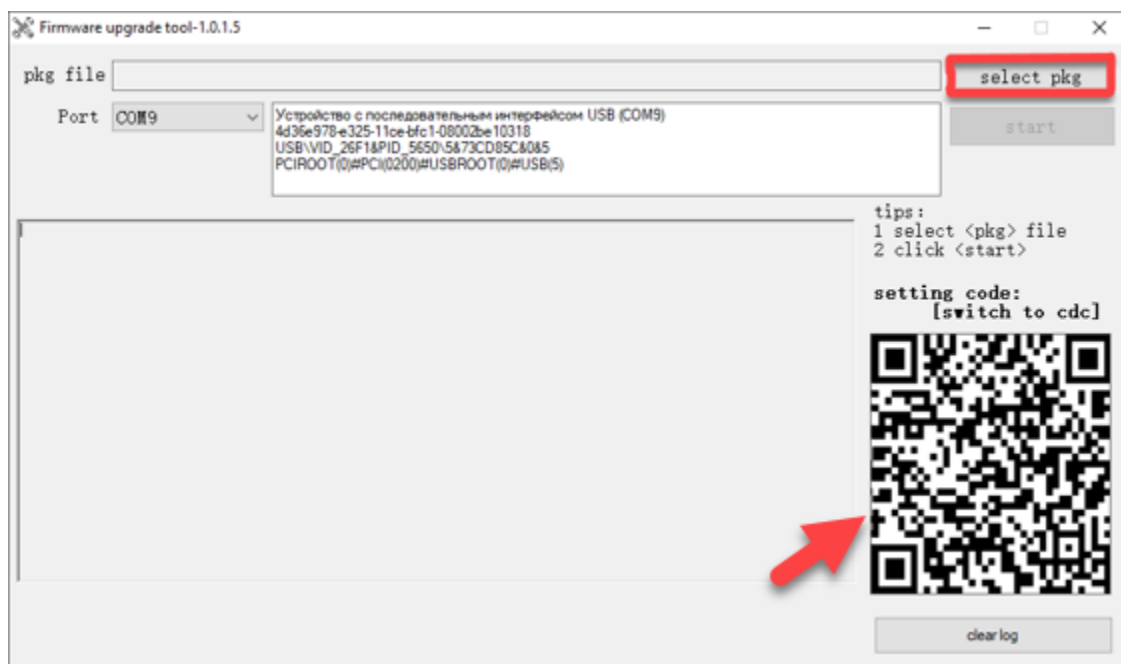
Firmware upgrade tool-1.0.1.5

pkg file

select pkg

Port COM9

Устройство с последовательным интерфейсом USB (COM9)
4d36e978-e325-11ce-bfc1-08002be10318
USB\VID_26F1&PID_5650\5&73CD85C&0&5
PCIROOT(0)#PCI(0200)#USBROOT(0)#USB(5)

start

tips:
1 select <pkg> file
2 click <start>

setting code:
[switch to cdc]

clear log